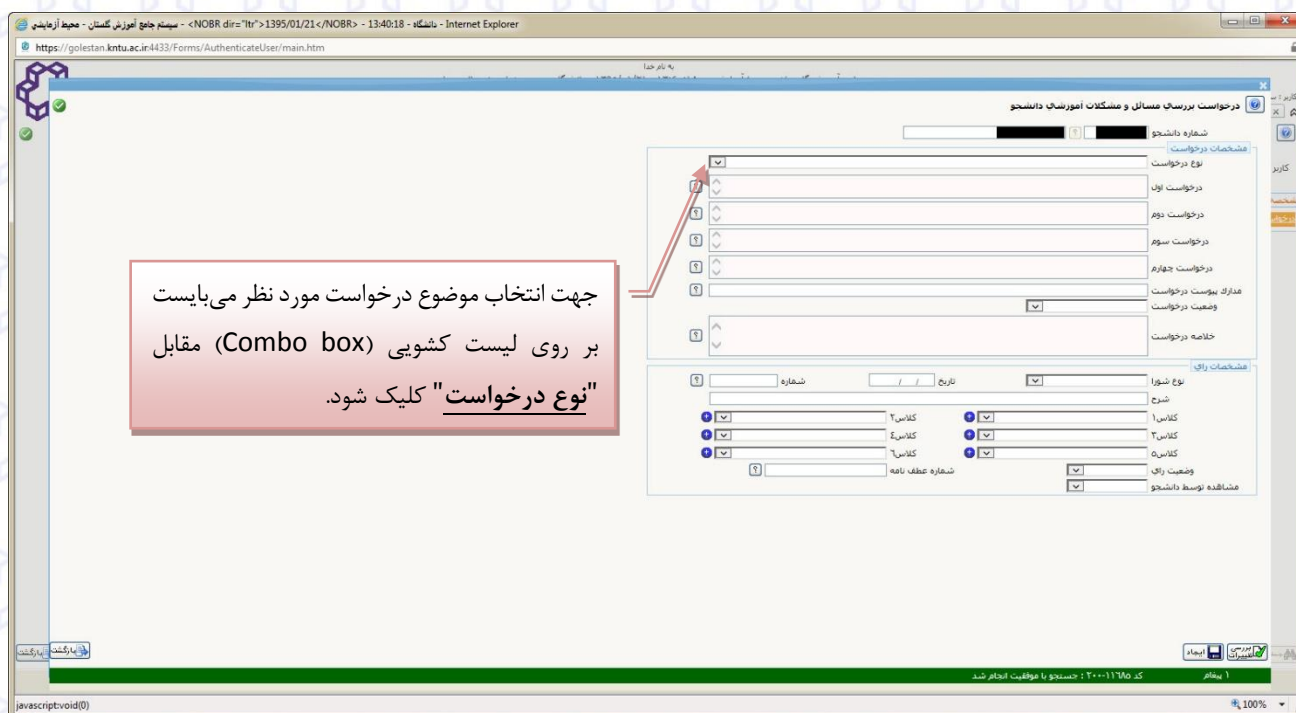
سیستم جامع آموزش گلستان - محیط آزمایشی - <NOBR dir="ltr">1395/01/21</NOBR> - 13:40:18 - دانشگاه - Internet Explorer

https://golestan.kntu.ac.ir:4433/Forms/AuthenticateUser/main.htm

به نام خدا

درخواست بررسی مسائل و مشکلات آموزشی دانشجو

شماره دانشجو

مشخصات درخواست

نوع درخواست

درخواست اول

درخواست دوم

درخواست سوم

درخواست چهارم

مدارک پیوست درخواست

وضعیت درخواست

خلاصه درخواست

مشخصات رای

نوع شورا

تاریخ / /

شماره

شرح

کلاس۱

کلاس۲

کلاس۳

کلاس٤

کلاس٥

کلاس٦

وضعیت رای

شماره عطف نامه

مشاهده توسط دانشجو

جهت انتخاب موضوع درخواست مورد نظر می‌بایست بر روی لیست کشویی (Combo box) مقابل "نوع درخواست" کلیک شود.

بازگشت

بازگشت

بررسی اشکال

ایجاد

۱ پیغام

کد ۲۰۰۰-۱۱٦۸٥ : جستجو با موفقیت انجام شد

javascript:void(0)

100%